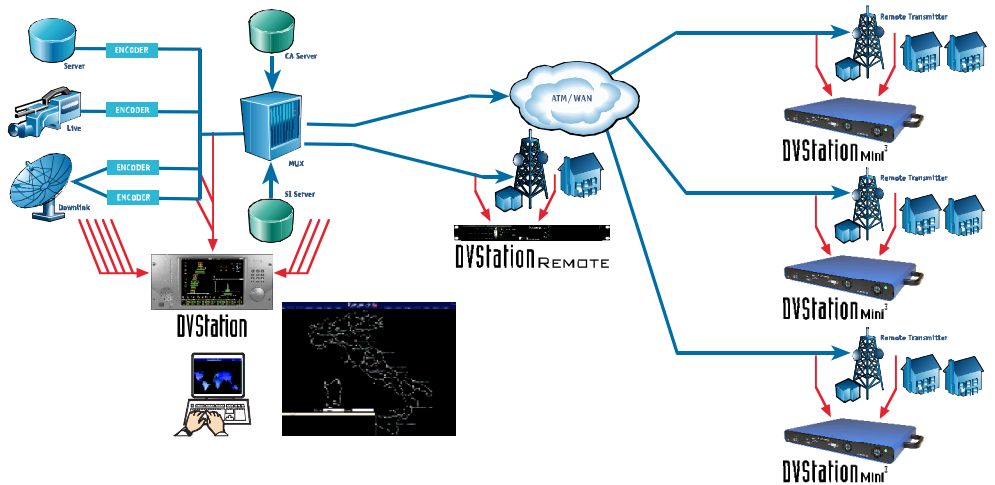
Server

ENCODER

CA Server

Live

ENCODER

MUX

ENCODER

DownlinK

ENCODER

SI Server

DVStation

ATM/WAN

DVStation REMOTE

Remote Transmitter

DVStation Mini³

Remote Transmitter

DVStation Mini³

Remote Transmitter

DVStation Mini³